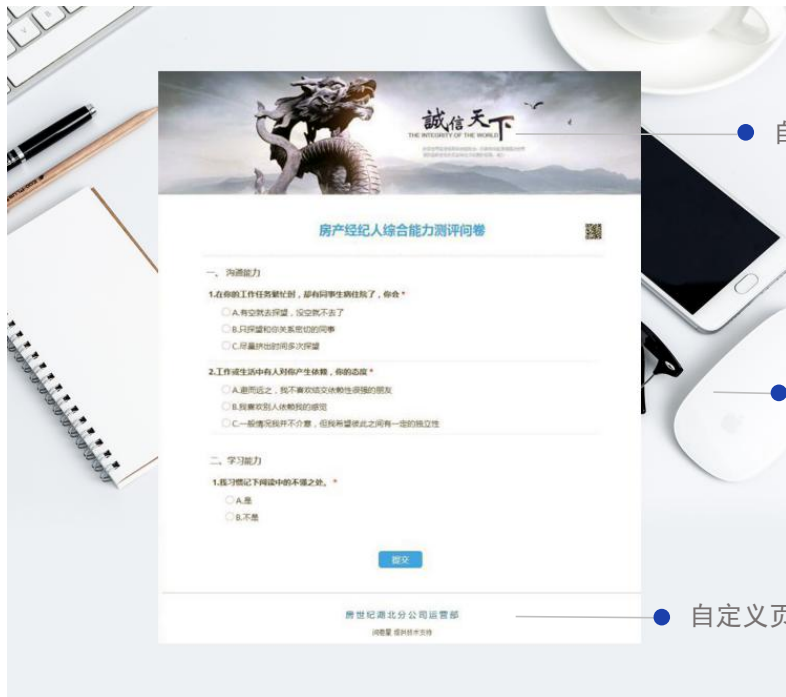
誠信天下
THE INTEGRITY OF THE WORLD

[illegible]

自

房产经纪人综合能力测评问卷

一、沟通能力

1.在你的工作任务繁忙时，却有同事生病住院了，你会 *

A.有空就去探望，没空就不去了

B.只探望和你关系密切的同事

C.尽量挤出时间多次探望

2.工作或生活中有人对你产生依赖，你的态度 *

A.避而远之，我不喜欢结交依赖性很强的朋友

B.我喜欢别人依赖我的感觉

C.一般情况我并不介意，但我希望彼此之间有一定的独立性

二、学习能力

1.练习惯记下阅读中的不懂之处。 *

A.是

B.不是

提交

房世纪湖北分公司运营部

问卷星 提供技术支持

自定义页